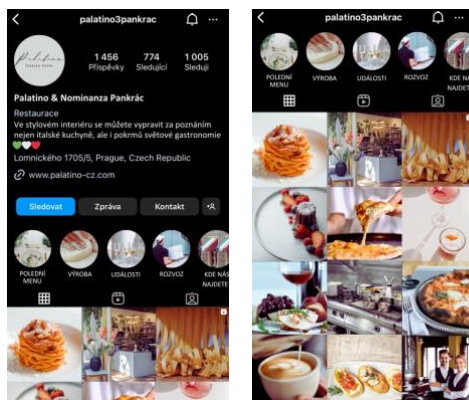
palatino3pankrac

Palatino

1 456 Příspěvky
774 Sledující
1 005 Sleduji

Palatino & Nominanza Pankrác
Restaurace
Ve stylovém interiéru se můžete vypravit za poznáním nejen italské kuchyně, ale i pokrmů světové gastronomie 💚🤍❤️
Lomnického 1705/5, Prague, Czech Republic
www.palatino-cz.com

Sledovat
Zpráva
Kontakt

POLEDNÍ MENU
VÝROBA
UDÁLOSTI
ROZVOZ
KDE NÁS NAJDETE

palatino3pankrac

POLEDNÍ MENU
VÝROBA
UDÁLOSTI
ROZVOZ
KDE NÁS NAJDETE